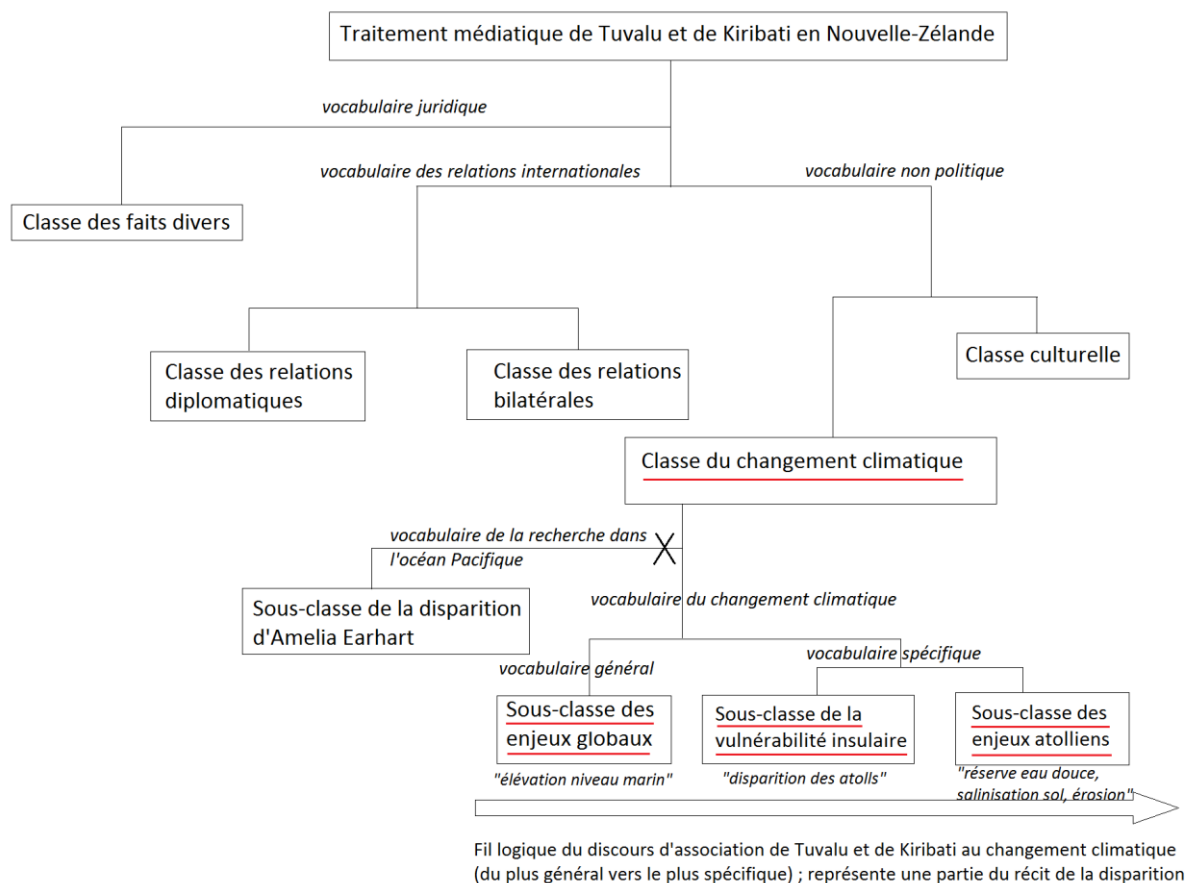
Traitement médiatique de Tuvalu et de Kiribati en Nouvelle-Zélande

vocabulaire juridique

Classe des faits divers

vocabulaire des relations internationales

vocabulaire non politique

Classe des relations diplomatiques

Classe des relations bilatérales

Classe culturelle

Classe du changement climatique

vocabulaire de la recherche dans l'océan Pacifique

Sous-classe de la disparition d'Amelia Earhart

vocabulaire du changement climatique

vocabulaire général

vocabulaire spécifique

Sous-classe des enjeux globaux

Sous-classe de la vulnérabilité insulaire

Sous-classe des enjeux atolliens

"élévation niveau marin"

"disparition des atolls"

"réserve eau douce, salinisation sol, érosion"

Fil logique du discours d'association de Tuvalu et de Kiribati au changement climatique (du plus général vers le plus spécifique) ; représente une partie du récit de la disparition